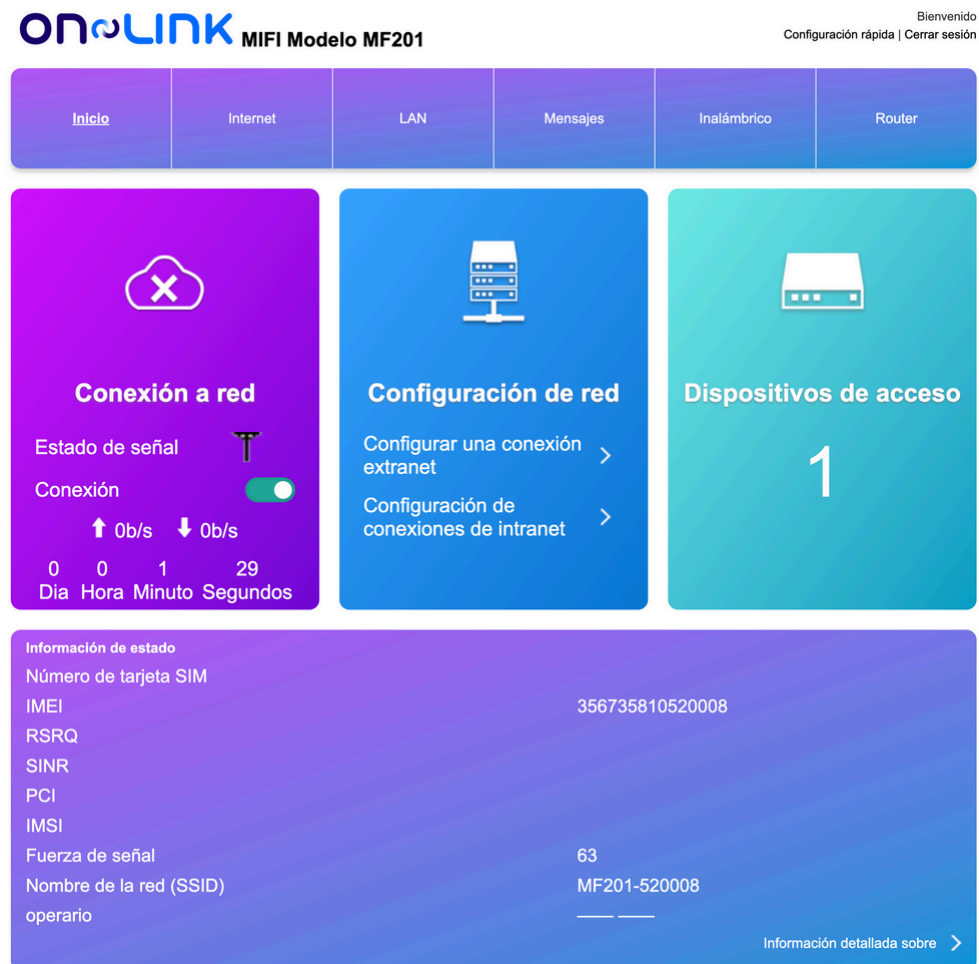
ONLINK MIFI Modelo MF201

Bienvenido
Configuración rápida | Cerrar sesión

Inicio | Internet | LAN | Mensajes | Inalámbrico | Router

Conexión a red
Estado de señal
Conexión
0b/s 0b/s
0 Dia 0 Hora 1 Minuto 29 Segundos

Configuración de red
Configurar una conexión extranet
Configuración de conexiones de intranet

Dispositivos de acceso
1

Información de estado
| | |
|---|---|
| Número de tarjeta SIM | |
| IMEI | 356735810520008 |
| RSRQ | |
| SINR | |
| PCI | |
| IMSI | |
| Fuerza de señal | 63 |
| Nombre de la red (SSID) | MF201-520008 |
| operario | —— —— |

Información detallada sobre